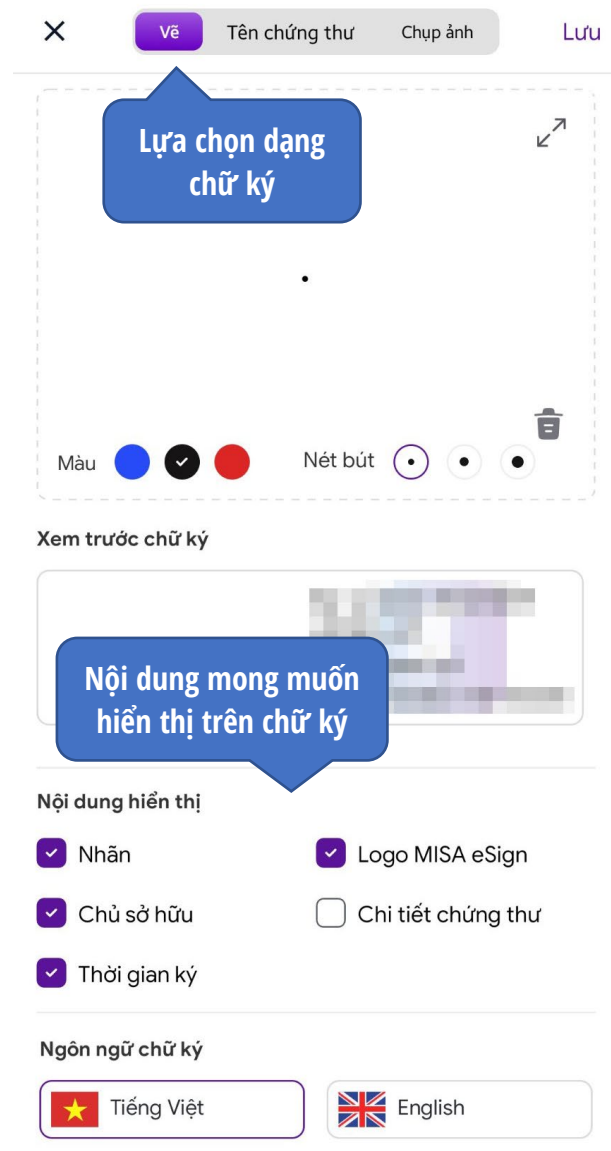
Vẽ Tên chứng thư Chụp ảnh Lưu

Lựa chọn dạng chữ ký

Màu

Nét bút

Xem trước chữ ký

Nội dung mong muốn hiển thị trên chữ ký

Nội dung hiển thị

Nhãn

Logo MISA eSign

Chủ sở hữu

Chi tiết chứng thư

Thời gian ký

Ngôn ngữ chữ ký

Tiếng Việt

English